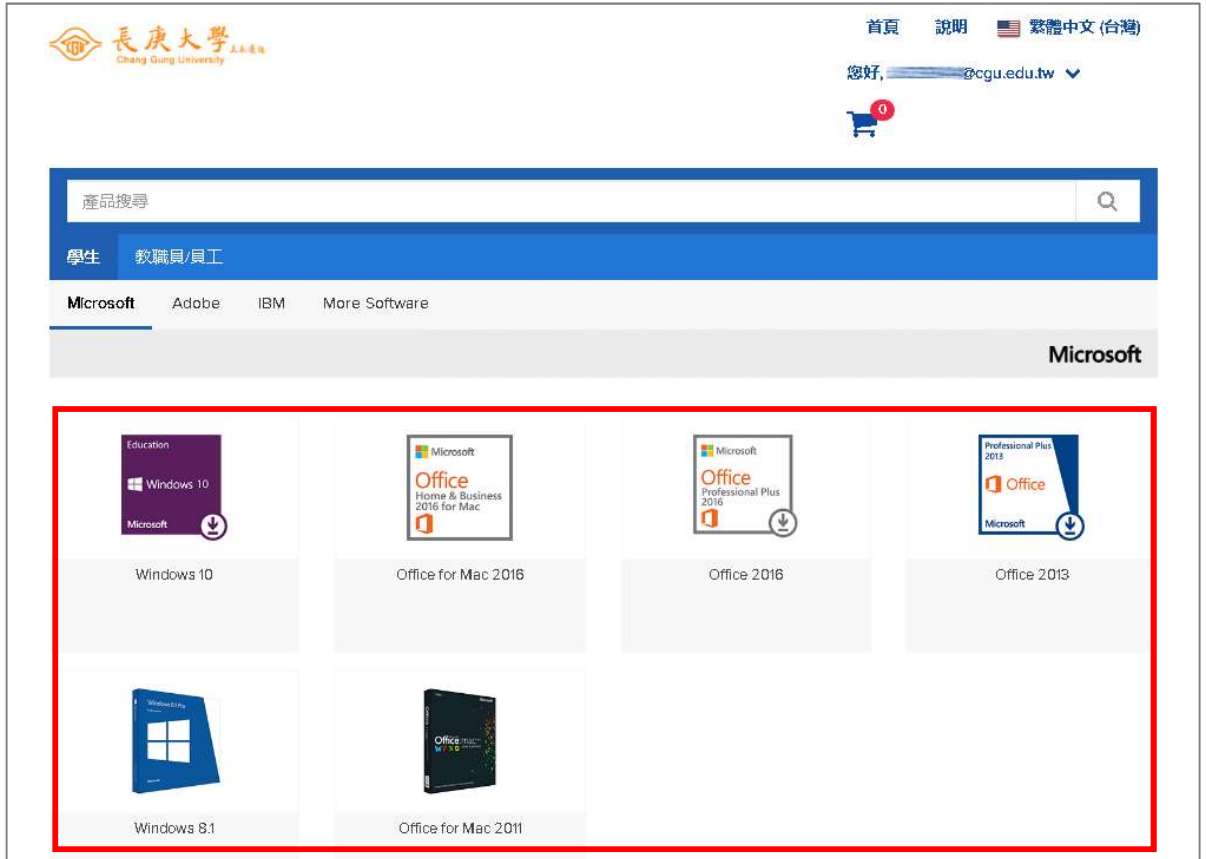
長庚大學
Chang Gung University

首頁 說明 繁體中文 (台灣)

您好, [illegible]@cgu.edu.tw

0

產品搜尋

學生 教職員/員工

Microsoft Adobe IBM More Software

Microsoft

Education
Windows 10
Microsoft

Windows 10

Microsoft
Office
Home & Business 2016 for Mac

Office for Mac 2016

Microsoft
Office
Professional Plus 2016

Office 2016

Professional Plus 2013
Office
Microsoft

Office 2013

Windows 8.1

Office mac

Office for Mac 2011